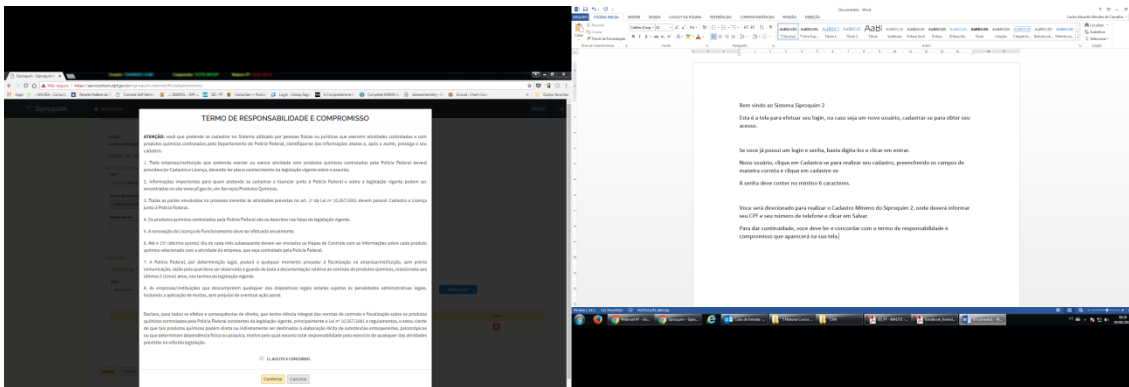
TERMO DE RESPONSABILIDADE E COMPROMISSO

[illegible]

EU ACEITO E CONCORDO.

Confirmar Cancelar

Documento1 - Word

ARQUIVO PÁGINA INICIAL INSERIR DESIGN LAYOUT DA PÁGINA REFERÊNCIAS CORRESPONDÊNCIAS REVISÃO EXIBIÇÃO

Bem vindo ao Sistema Siproquim 2

Esta é a tela para efetuar seu login, ou caso seja um novo usuário, cadastrar-se para obter seu acesso.

Se voce já possui um login e senha, basta digita-los e clicar em entrar.

Novo usuário, clique em Cadastra-se para realizar seu cadastro, preenchendo os campos de maneira correta e clique em cadastre-se

A senha deve conter no mínimo 6 caracteres.

Voce será direcionado para realizar o Cadastro Mínimo do Siproquim 2, onde deverá informar seu CPF e seu número de telefone e clicar em Salvar.

Para dar continuidade, voce deve ler e concordar com o termo de responsabilidade e compromisso que aparecerá na sua tela.